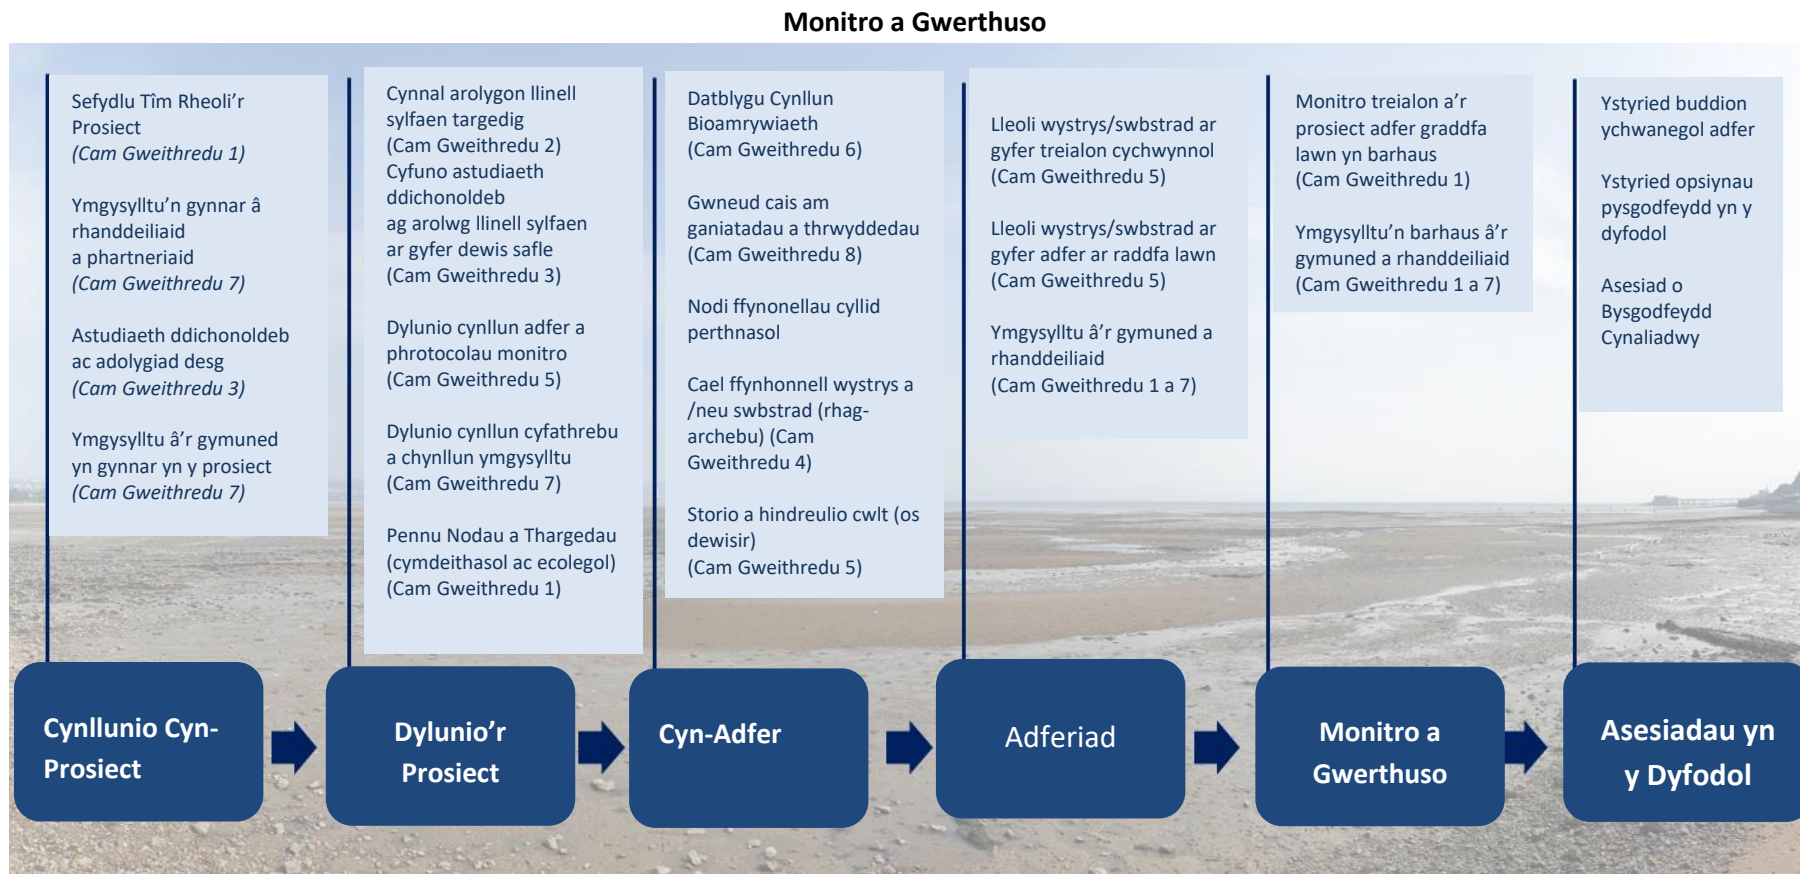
**Monitro a Gwerthuso**

Sefydlu Tîm Rheoli'r Prosiect
*(Cam Gweithredu 1)*

Ymgysylltu'n gynnar â rhanddeiliaid a phartneriaid
*(Cam Gweithredu 7)*

Astudiaeth ddichonoldeb ac adolygiad desg
*(Cam Gweithredu 3)*

Ymgysylltu â'r gymuned yn gynnar yn y prosiect
*(Cam Gweithredu 7)*

Cynllunio Cyn-Prosiect

Cynnal arolygon llinell sylfaen targedig
(Cam Gweithredu 2)
Cyfuno astudiaeth ddichonoldeb ag arolwg llinell sylfaen ar gyfer dewis safle
(Cam Gweithredu 3)

Dylunio cynllun adfer a phrotocolau monitro
(Cam Gweithredu 5)

Dylunio cynllun cyfathrebu a chynllun ymgysylltu
(Cam Gweithredu 7)

Pennu Nodau a Thargedau (cymdeithasol ac ecolegol)
(Cam Gweithredu 1)

Dylunio'r Prosiect

Datblygu Cynllun Bioamrywiaeth
(Cam Gweithredu 6)

Gwneud cais am ganiatadau a thrwyddedau
(Cam Gweithredu 8)

Nodi ffynonellau cyllid perthnasol

Cael ffynhonnell wystrys a /neu swbstrad (rhag-archebu) (Cam Gweithredu 4)

Storio a hindreulio cwlt (os dewisir)
(Cam Gweithredu 5)

Cyn-Adfer

Lleoli wystrys/swbstrad ar gyfer treialon cychwynnol
(Cam Gweithredu 5)

Lleoli wystrys/swbstrad ar gyfer adfer ar raddfa lawn
(Cam Gweithredu 5)

Ymgysylltu â'r gymuned a rhanddeiliaid
(Cam Gweithredu 1 a 7)

Adferiad

Monitro treialon a'r prosiect adfer graddfa lawn yn barhaus
(Cam Gweithredu 1)

Ymgysylltu'n barhaus â'r gymuned a rhanddeiliaid
(Cam Gweithredu 1 a 7)

Monitro a Gwerthuso

Ystyried buddion ychwanegol adfer

Ystyried opsiynau pysgodfeydd yn y dyfodol

Asesiad o Bysgodfeydd Cynaliadwy

Asesiadau yn y Dyfodol